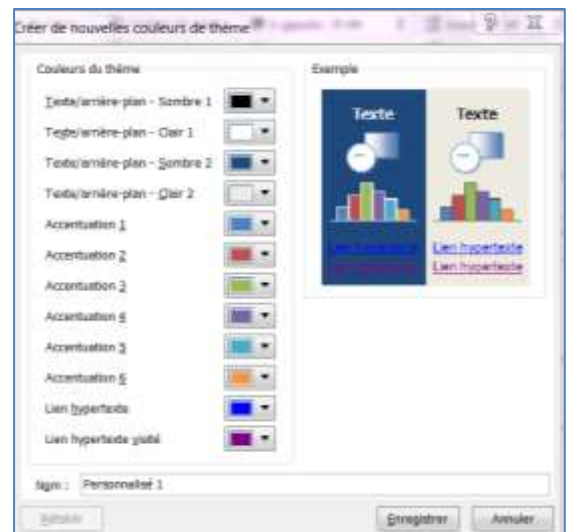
Créer de nouvelles couleurs de thème

Couleurs du thème

Texte/arrière-plan - Sombre 1

Texte/arrière-plan - Clair 1

Texte/arrière-plan - Sombre 2

Texte/arrière-plan - Clair 2

Accentuation 1

Accentuation 2

Accentuation 3

Accentuation 4

Accentuation 5

Accentuation 6

Lien hypertexte

Lien hypertexte visité

Exemple

Texte

Texte

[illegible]

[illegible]

Lien hypertexte

Lien hypertexte

Nom : Personnalisé 1

Rétablir

Enregistrer

Annuler